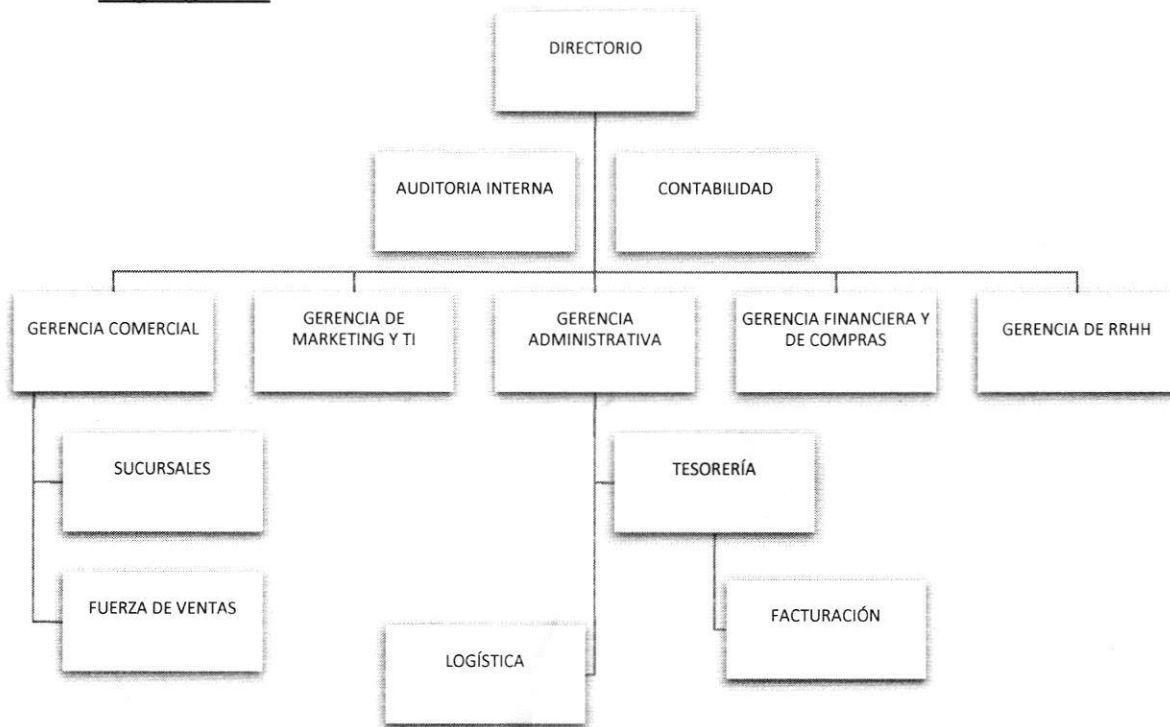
DIRECTORIO

AUDITORIA INTERNA

CONTABILIDAD

GERENCIA COMERCIAL

GERENCIA DE MARKETING Y TI

GERENCIA ADMINISTRATIVA

GERENCIA FINANCIERA Y DE COMPRAS

GERENCIA DE RRHH

SUCURSALES

TESORERÍA

FUERZA DE VENTAS

FACTURACIÓN

LOGÍSTICA